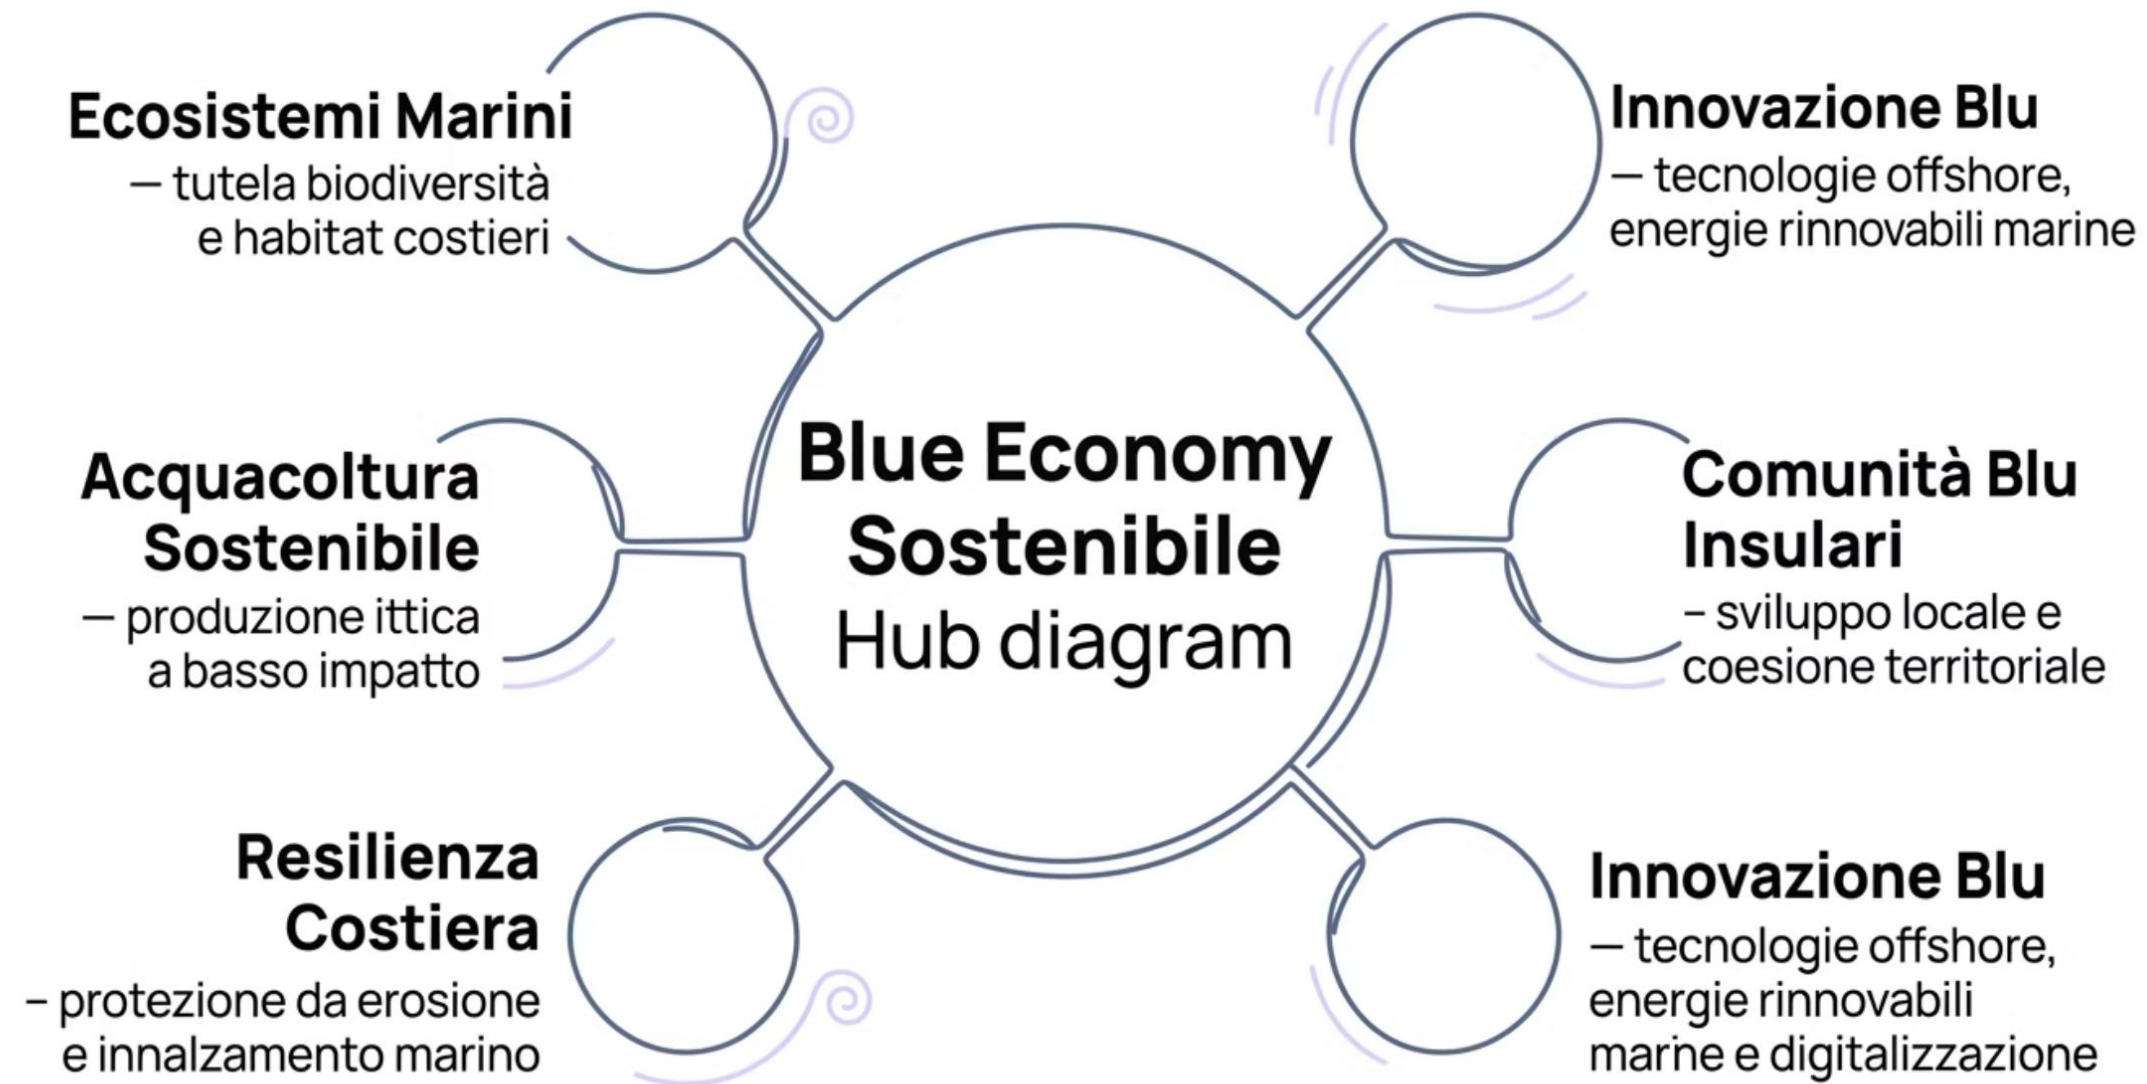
Ecosistemi Marini
— tutela biodiversità e habitat costieri

Innovazione Blu
— tecnologie offshore, energie rinnovabili marine

Acquacoltura Sostenibile
— produzione ittica a basso impatto

Blue Economy Sostenibile
Hub diagram

Comunità Blu Insulari
– sviluppo locale e coesione territoriale

Resilienza Costiera
– protezione da erosione e innalzamento marino

Innovazione Blu
— tecnologie offshore, energie rinnovabili marne e digitalizzazione